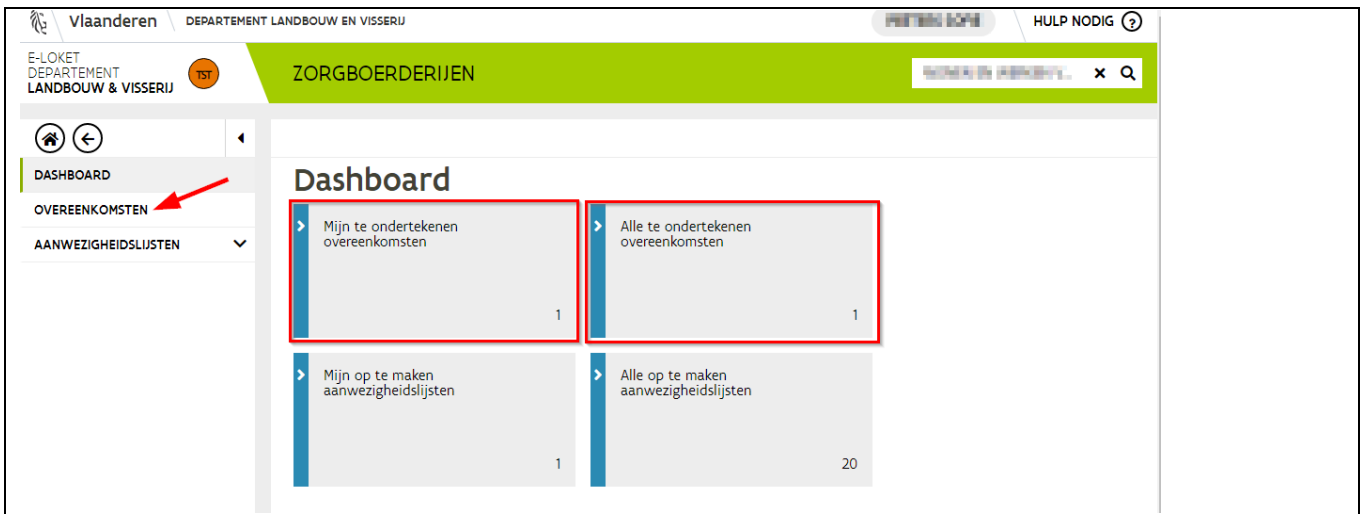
Vlaanderen DEPARTEMENT LANDBOUW EN VISSERIJ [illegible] HULP NODIG ?

E-LOKET DEPARTEMENT LANDBOUW & VISSERIJ TST

ZORGBOERDERIJEN

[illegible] ×

DASHBOARD
OVEREENKOMSTEN
AANWEZIGHEIDSLIJSTEN

Dashboard

Mijn te ondertekenen overeenkomsten
1

Alle te ondertekenen overeenkomsten
1

Mijn op te maken aanwezigheidslijsten
1

Alle op te maken aanwezigheidslijsten
20